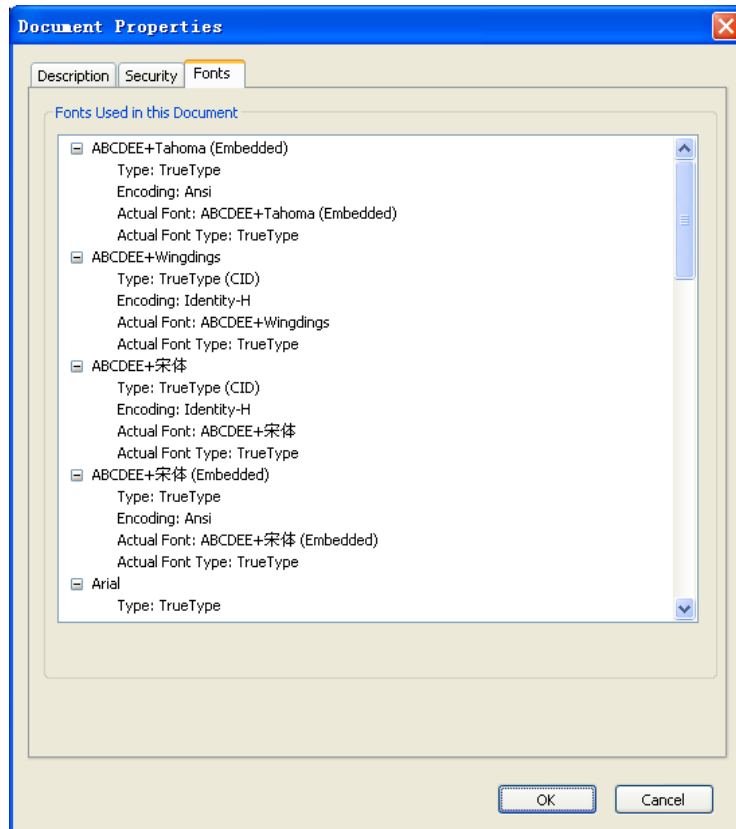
Document Properties

Description Security Fonts

Fonts Used in this Document

ABCDEE+Tahoma (Embedded)
Type: TrueType
Encoding: Ansi
Actual Font: ABCDEE+Tahoma (Embedded)
Actual Font Type: TrueType
ABCDEE+Wingdings
Type: TrueType (CID)
Encoding: Identity-H
Actual Font: ABCDEE+Wingdings
Actual Font Type: TrueType
ABCDEE+宋体
Type: TrueType (CID)
Encoding: Identity-H
Actual Font: ABCDEE+宋体
Actual Font Type: TrueType
ABCDEE+宋体 (Embedded)
Type: TrueType
Encoding: Ansi
Actual Font: ABCDEE+宋体 (Embedded)
Actual Font Type: TrueType
Arial
Type: TrueType

OK Cancel